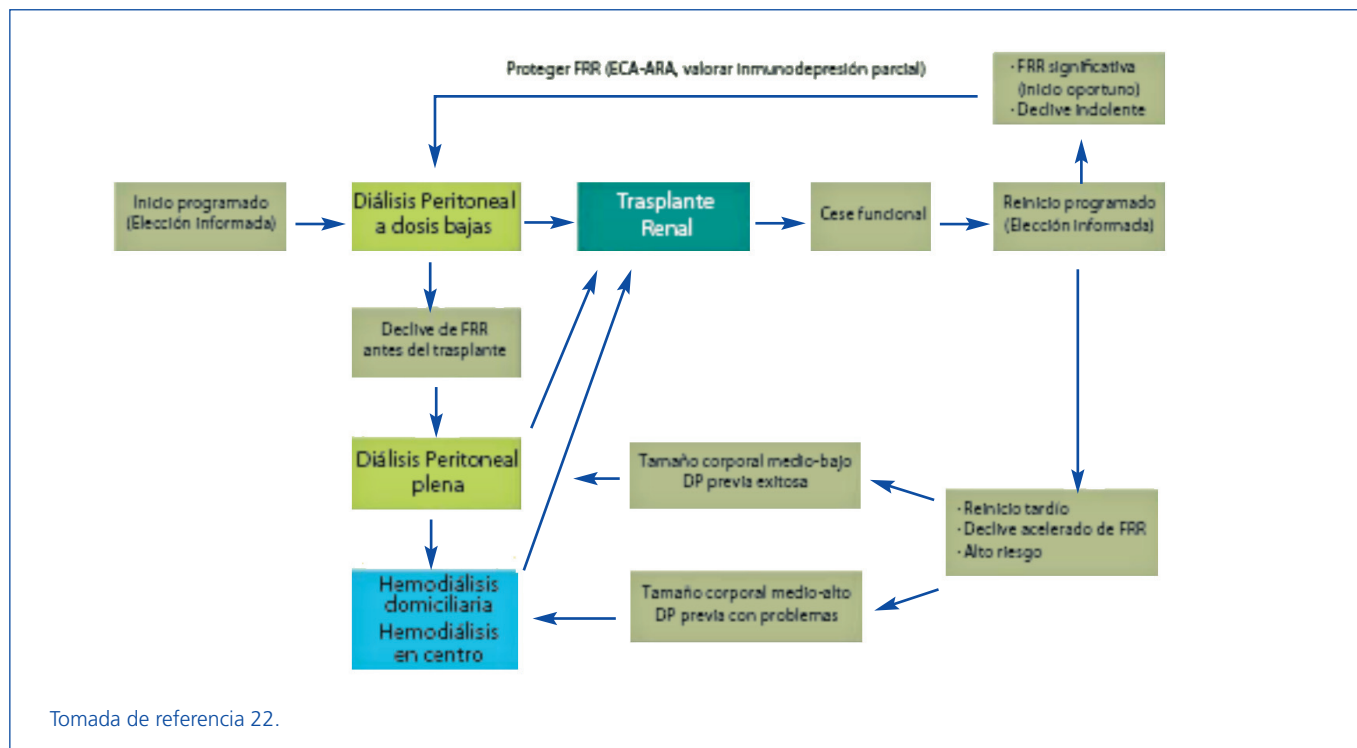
Proteger FRR (ECA-ARA, valorar inmunodepresión parcial)

· FRR significativa (inicio oportuno)
· Declive indolente

Inicio programado (Elección informada)

Diálisis Peritoneal a dosis bajas

Trasplante Renal

Cese funcional

Reinicio programado (Elección informada)

Declive de FRR antes del trasplante

Diálisis Peritoneal plena

Tamaño corporal medio-bajo DP previa exitosa

· Reinicio tardío
· Declive acelerado de FRR
· Alto riesgo

Hemodiálisis domiciliaria
Hemodiálisis en centro

Tamaño corporal medio-alto DP previa con problemas

Tomada de referencia 22.